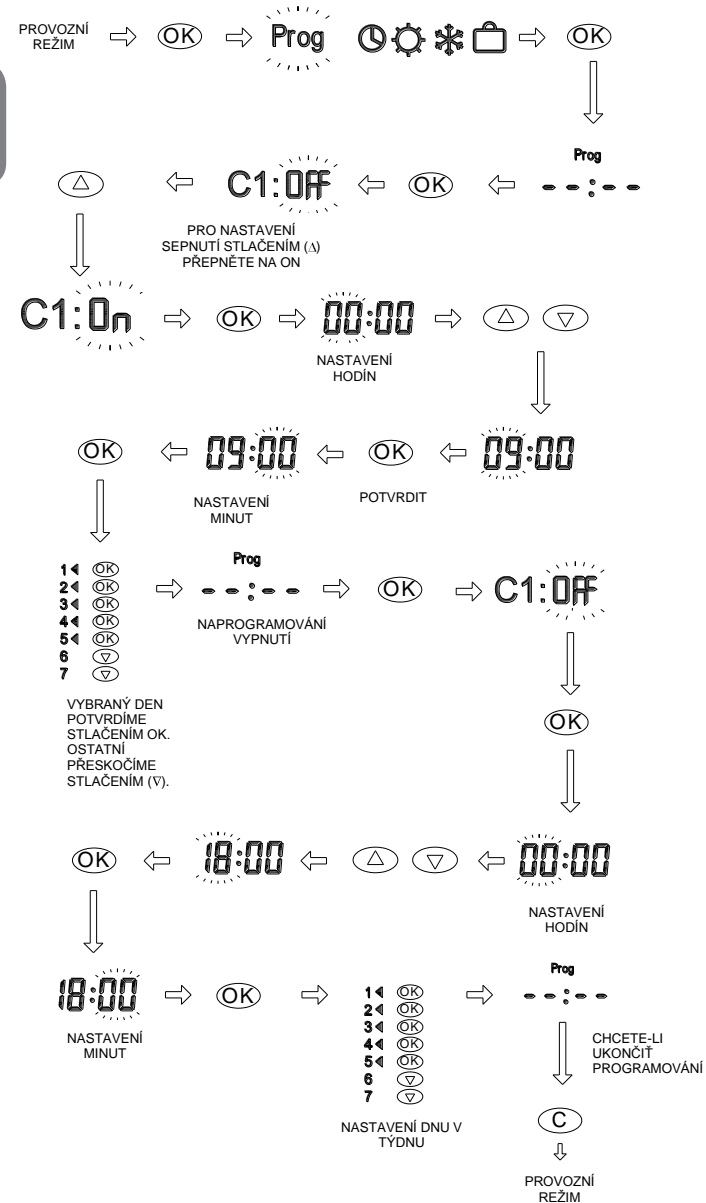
PROVOZNÍ REŽIM ⇨ OK ⇨ Prog ⇨ OK

Prog
- - : - -

⇦ OK ⇦ C1: OFF ⇦ △

PRO NASTAVENÍ SEPNUTÍ STLAČENÍM (△) PŘEPNĚTE NA ON

C1: On ⇨ OK ⇨ 00:00 ⇨ △ ▽

NASTAVENÍ HODÍN

09:00 ⇦ OK ⇦ 09:00 ⇦ OK

POTVRDIT

NASTAVENÍ MINUT

1◂ OK
2◂ OK
3◂ OK
4◂ OK
5◂ OK
6 ▽
7 ▽

VYBRANÝ DEN POTVRDÍME STLAČENÍM OK. OSTATNÍ PŘESKOČÍME STLAČENÍM (▽).

⇨ Prog - - : - - ⇨ OK ⇨ C1: OFF

NAPROGRAMOVÁNÍ VYPNUTÍ

OK

00:00 ⇦ △ ▽ ⇦ 18:00 ⇦ OK

NASTAVENÍ HODÍN

18:00 ⇨ OK ⇨

NASTAVENÍ MINUT

1◂ OK
2◂ OK
3◂ OK
4◂ OK
5◂ OK
6 ▽
7 ▽

NASTAVENÍ DNU V TÝDNU

⇨ Prog - - : - -

CHCETE-LI UKONČIŤ PROGRAMOVÁNÍ

C

PROVOZNÍ REŽIM